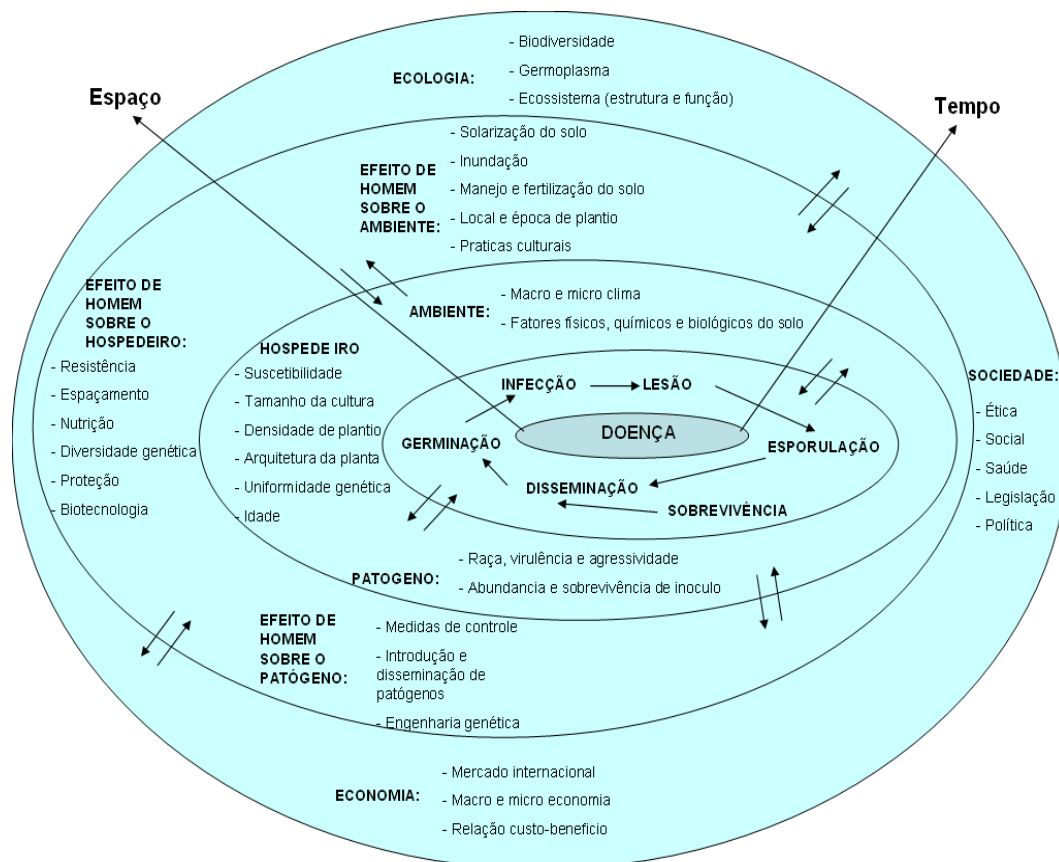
ECOLOGIA:
- Biodiversidade
- Germoplasma
- Ecossistema (estrutura e função)

Espaço

Tempo

EFEITO DE HOMEM SOBRE O AMBIENTE:
- Solarização do solo
- Inundação
- Manejo e fertilização do solo
- Local e época de plantio
- Praticas culturais

EFEITO DE HOMEM SOBRE O HOSPEDEIRO:
- Resistência
- Espaçamento
- Nutrição
- Diversidade genética
- Proteção
- Biotecnologia

AMBIENTE:
- Macro e micro clima
- Fatores físicos, químicos e biológicos do solo

HOSPEDE IRO
- Suscetibilidade
- Tamanho da cultura
- Densidade de plantio
- Arquitetura da planta
- Uniformidade genética
- Idade

INFECÇÃO
LESÃO
GERMINAÇÃO
DOENÇA
ESPORULAÇÃO
DISSEMINAÇÃO
SOBREVIVÊNCIA

SOCIEDADE:
- Ética
- Social
- Saúde
- Legislação
- Política

PATOGENO:
- Raça, virulência e agressividade
- Abundancia e sobrevivência de inoculo

EFEITO DE HOMEM SOBRE O PATÓGENO:
- Medidas de controle
- Introdução e disseminação de patógenos
- Engenharia genética

ECONOMIA:
- Mercado internacional
- Macro e micro economia
- Relação custo-beneficio